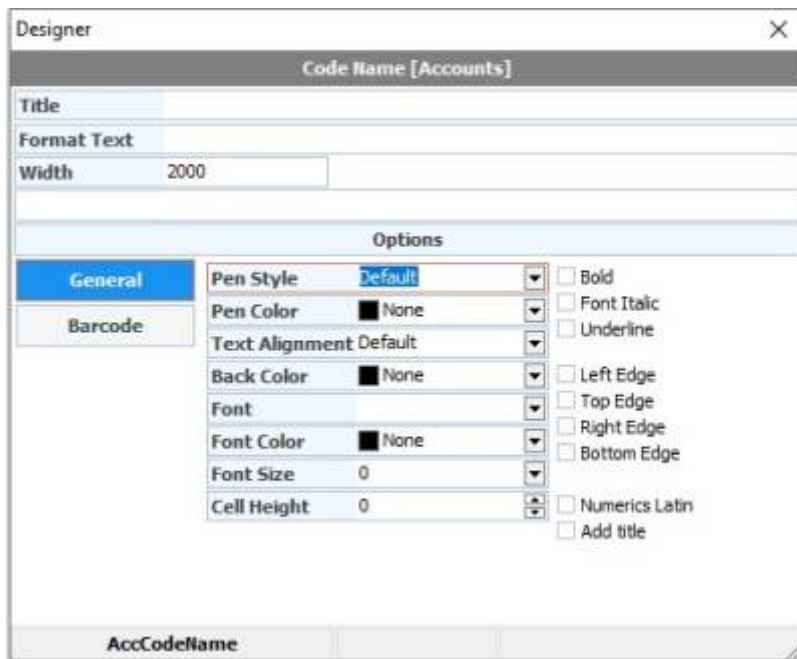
Designer
×
Code Name [Accounts]
Title
Format Text
Width 2000
Options
General
Barcode
Pen Style Default
Pen Color None
Text Alignment Default
Back Color None
Font
Font Color None
Font Size 0
Cell Height 0
Bold
Font Italic
Underline
Left Edge
Top Edge
Right Edge
Bottom Edge
Numerics Latin
Add title
AccCodeName